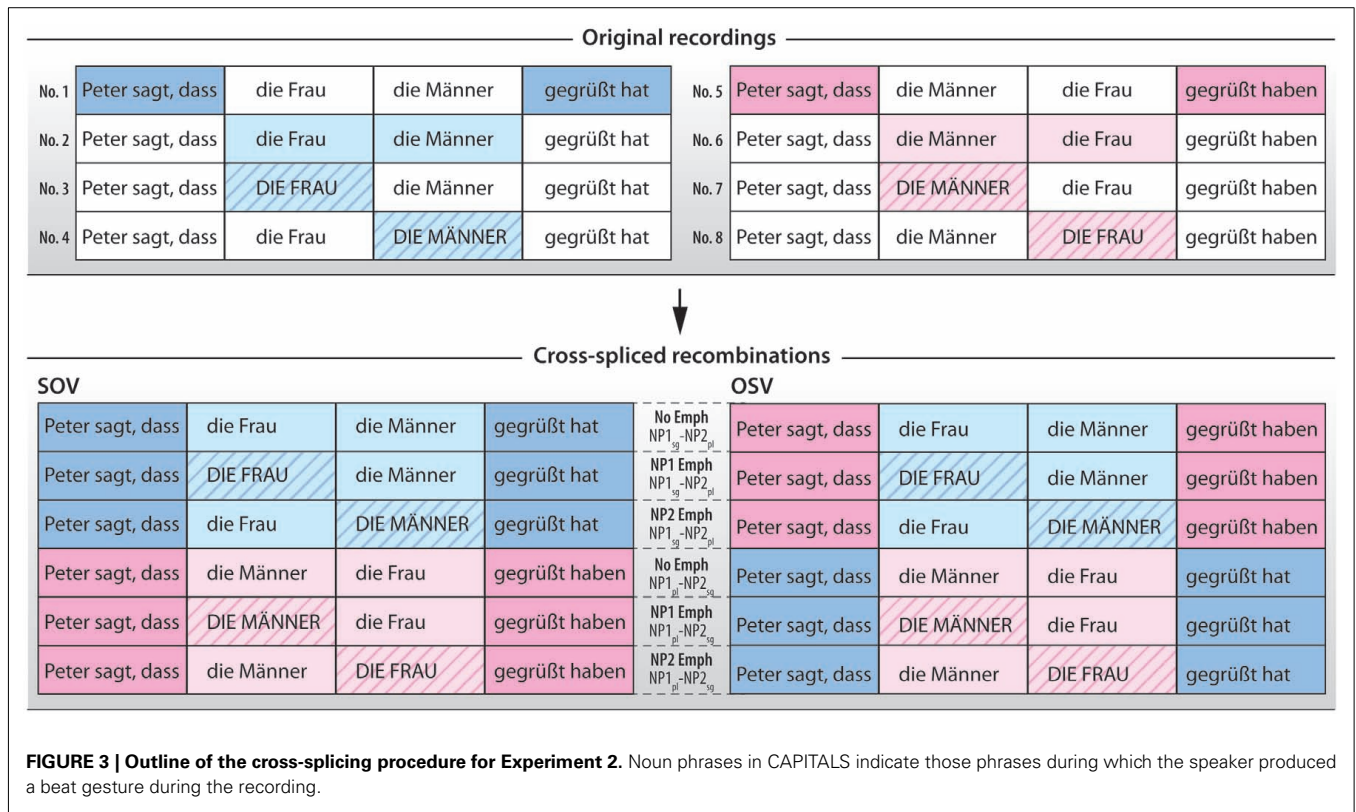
Original recordings

| No. 1 | Peter sagt, dass | die Frau | die Männer | gegrüßt hat |
|---|---|---|---|---|
| No. 2 | Peter sagt, dass | die Frau | die Männer | gegrüßt hat |
| No. 3 | Peter sagt, dass | DIE FRAU | die Männer | gegrüßt hat |
| No. 4 | Peter sagt, dass | die Frau | DIE MÄNNER | gegrüßt hat |

| No. 5 | Peter sagt, dass | die Männer | die Frau | gegrüßt haben |
|---|---|---|---|---|
| No. 6 | Peter sagt, dass | die Männer | die Frau | gegrüßt haben |
| No. 7 | Peter sagt, dass | DIE MÄNNER | die Frau | gegrüßt haben |
| No. 8 | Peter sagt, dass | die Männer | DIE FRAU | gegrüßt haben |

Cross-spliced recombinations

SOV

OSV

| Peter sagt, dass | die Frau | die Männer | gegrüßt hat | No Emph $NP1_{sg}-NP2_{pl}$ | Peter sagt, dass | die Frau | die Männer | gegrüßt haben |
|---|---|---|---|---|---|---|---|---|
| Peter sagt, dass | DIE FRAU | die Männer | gegrüßt hat | NP1 Emph $NP1_{sg}-NP2_{pl}$ | Peter sagt, dass | DIE FRAU | die Männer | gegrüßt haben |
| Peter sagt, dass | die Frau | DIE MÄNNER | gegrüßt hat | NP2 Emph $NP1_{sg}-NP2_{pl}$ | Peter sagt, dass | die Frau | DIE MÄNNER | gegrüßt haben |
| Peter sagt, dass | die Männer | die Frau | gegrüßt haben | No Emph $NP1_{pl}-NP2_{sg}$ | Peter sagt, dass | die Männer | die Frau | gegrüßt hat |
| Peter sagt, dass | DIE MÄNNER | die Frau | gegrüßt haben | NP1 Emph $NP1_{pl}-NP2_{sg}$ | Peter sagt, dass | DIE MÄNNER | die Frau | gegrüßt hat |
| Peter sagt, dass | die Männer | DIE FRAU | gegrüßt haben | NP2 Emph $NP1_{pl}-NP2_{sg}$ | Peter sagt, dass | die Männer | DIE FRAU | gegrüßt hat |

FIGURE 3 | Outline of the cross-splicing procedure for Experiment 2. Noun phrases in CAPITALS indicate those phrases during which the speaker produced a beat gesture during the recording.